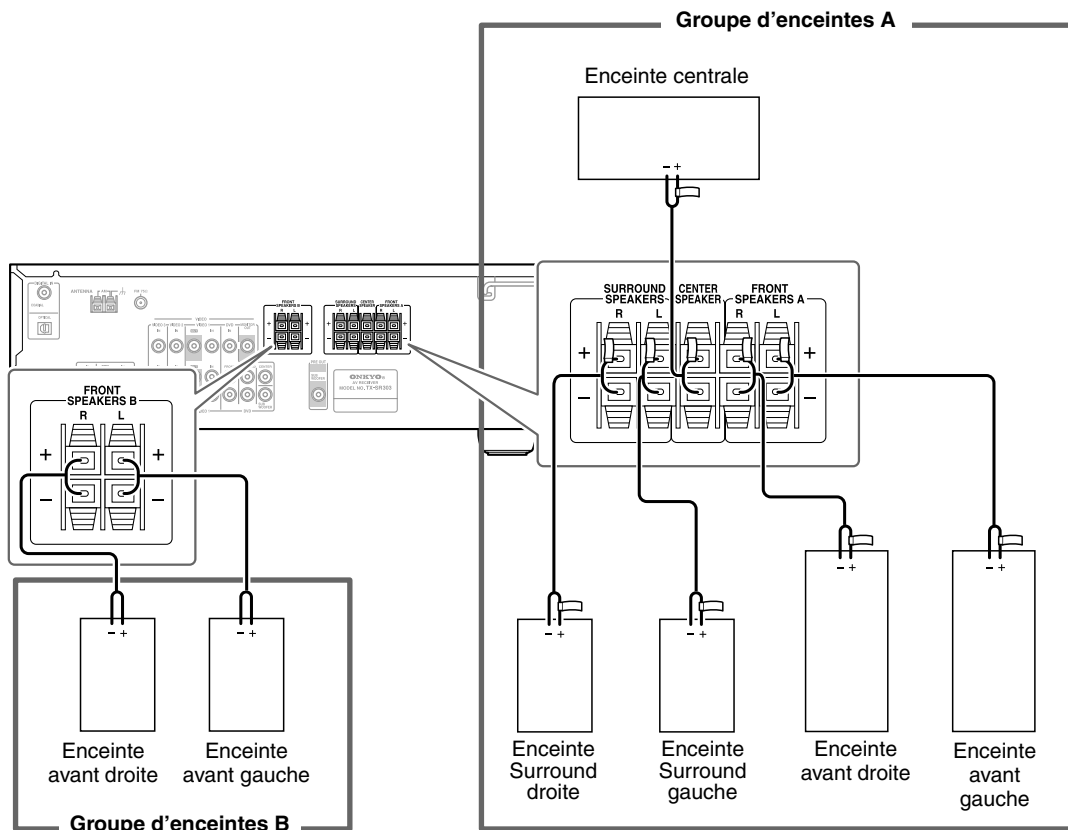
Groupe d'enceintes A

Enceinte centrale

– +

ONKYO
AV RECEIVER
MODEL NO. TX-SR303

SURROUND SPEAKERS
CENTER SPEAKER
FRONT SPEAKERS A
R L R L
+ +
– –

FRONT SPEAKERS B
R L
+ +
– –

– +
– +
– +
– +
– +
– +

Enceinte avant droite

Enceinte avant gauche

Enceinte Surround droite

Enceinte Surround gauche

Enceinte avant droite

Enceinte avant gauche

Groupe d'enceintes B